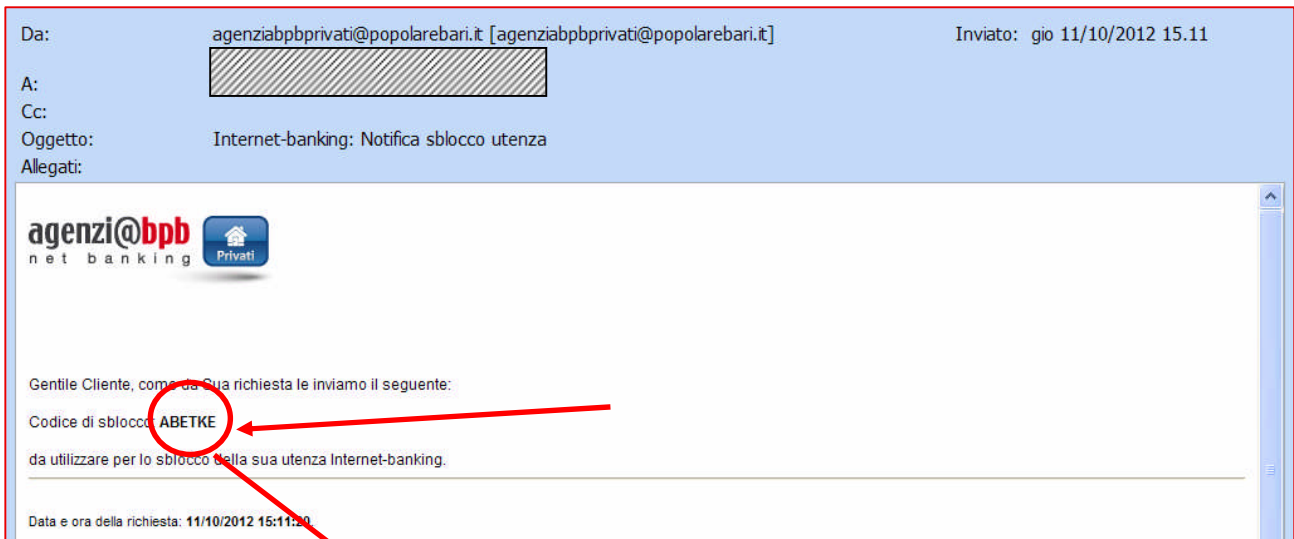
Da: agenziabpbprivati@popolarebari.it [agenziabpbprivati@popolarebari.it] Inviato: gio 11/10/2012 15.11
A:
Cc:
Oggetto: Internet-banking: Notifica sblocco utenza
Allegati:

agenzi@bpb
net banking
Privati

Gentile Cliente, come da Sua richiesta le inviamo il seguente:

Codice di sblocco: ABETKE

da utilizzare per lo sblocco della sua utenza Internet-banking.

Data e ora della richiesta: 11/10/2012 15:11:20.